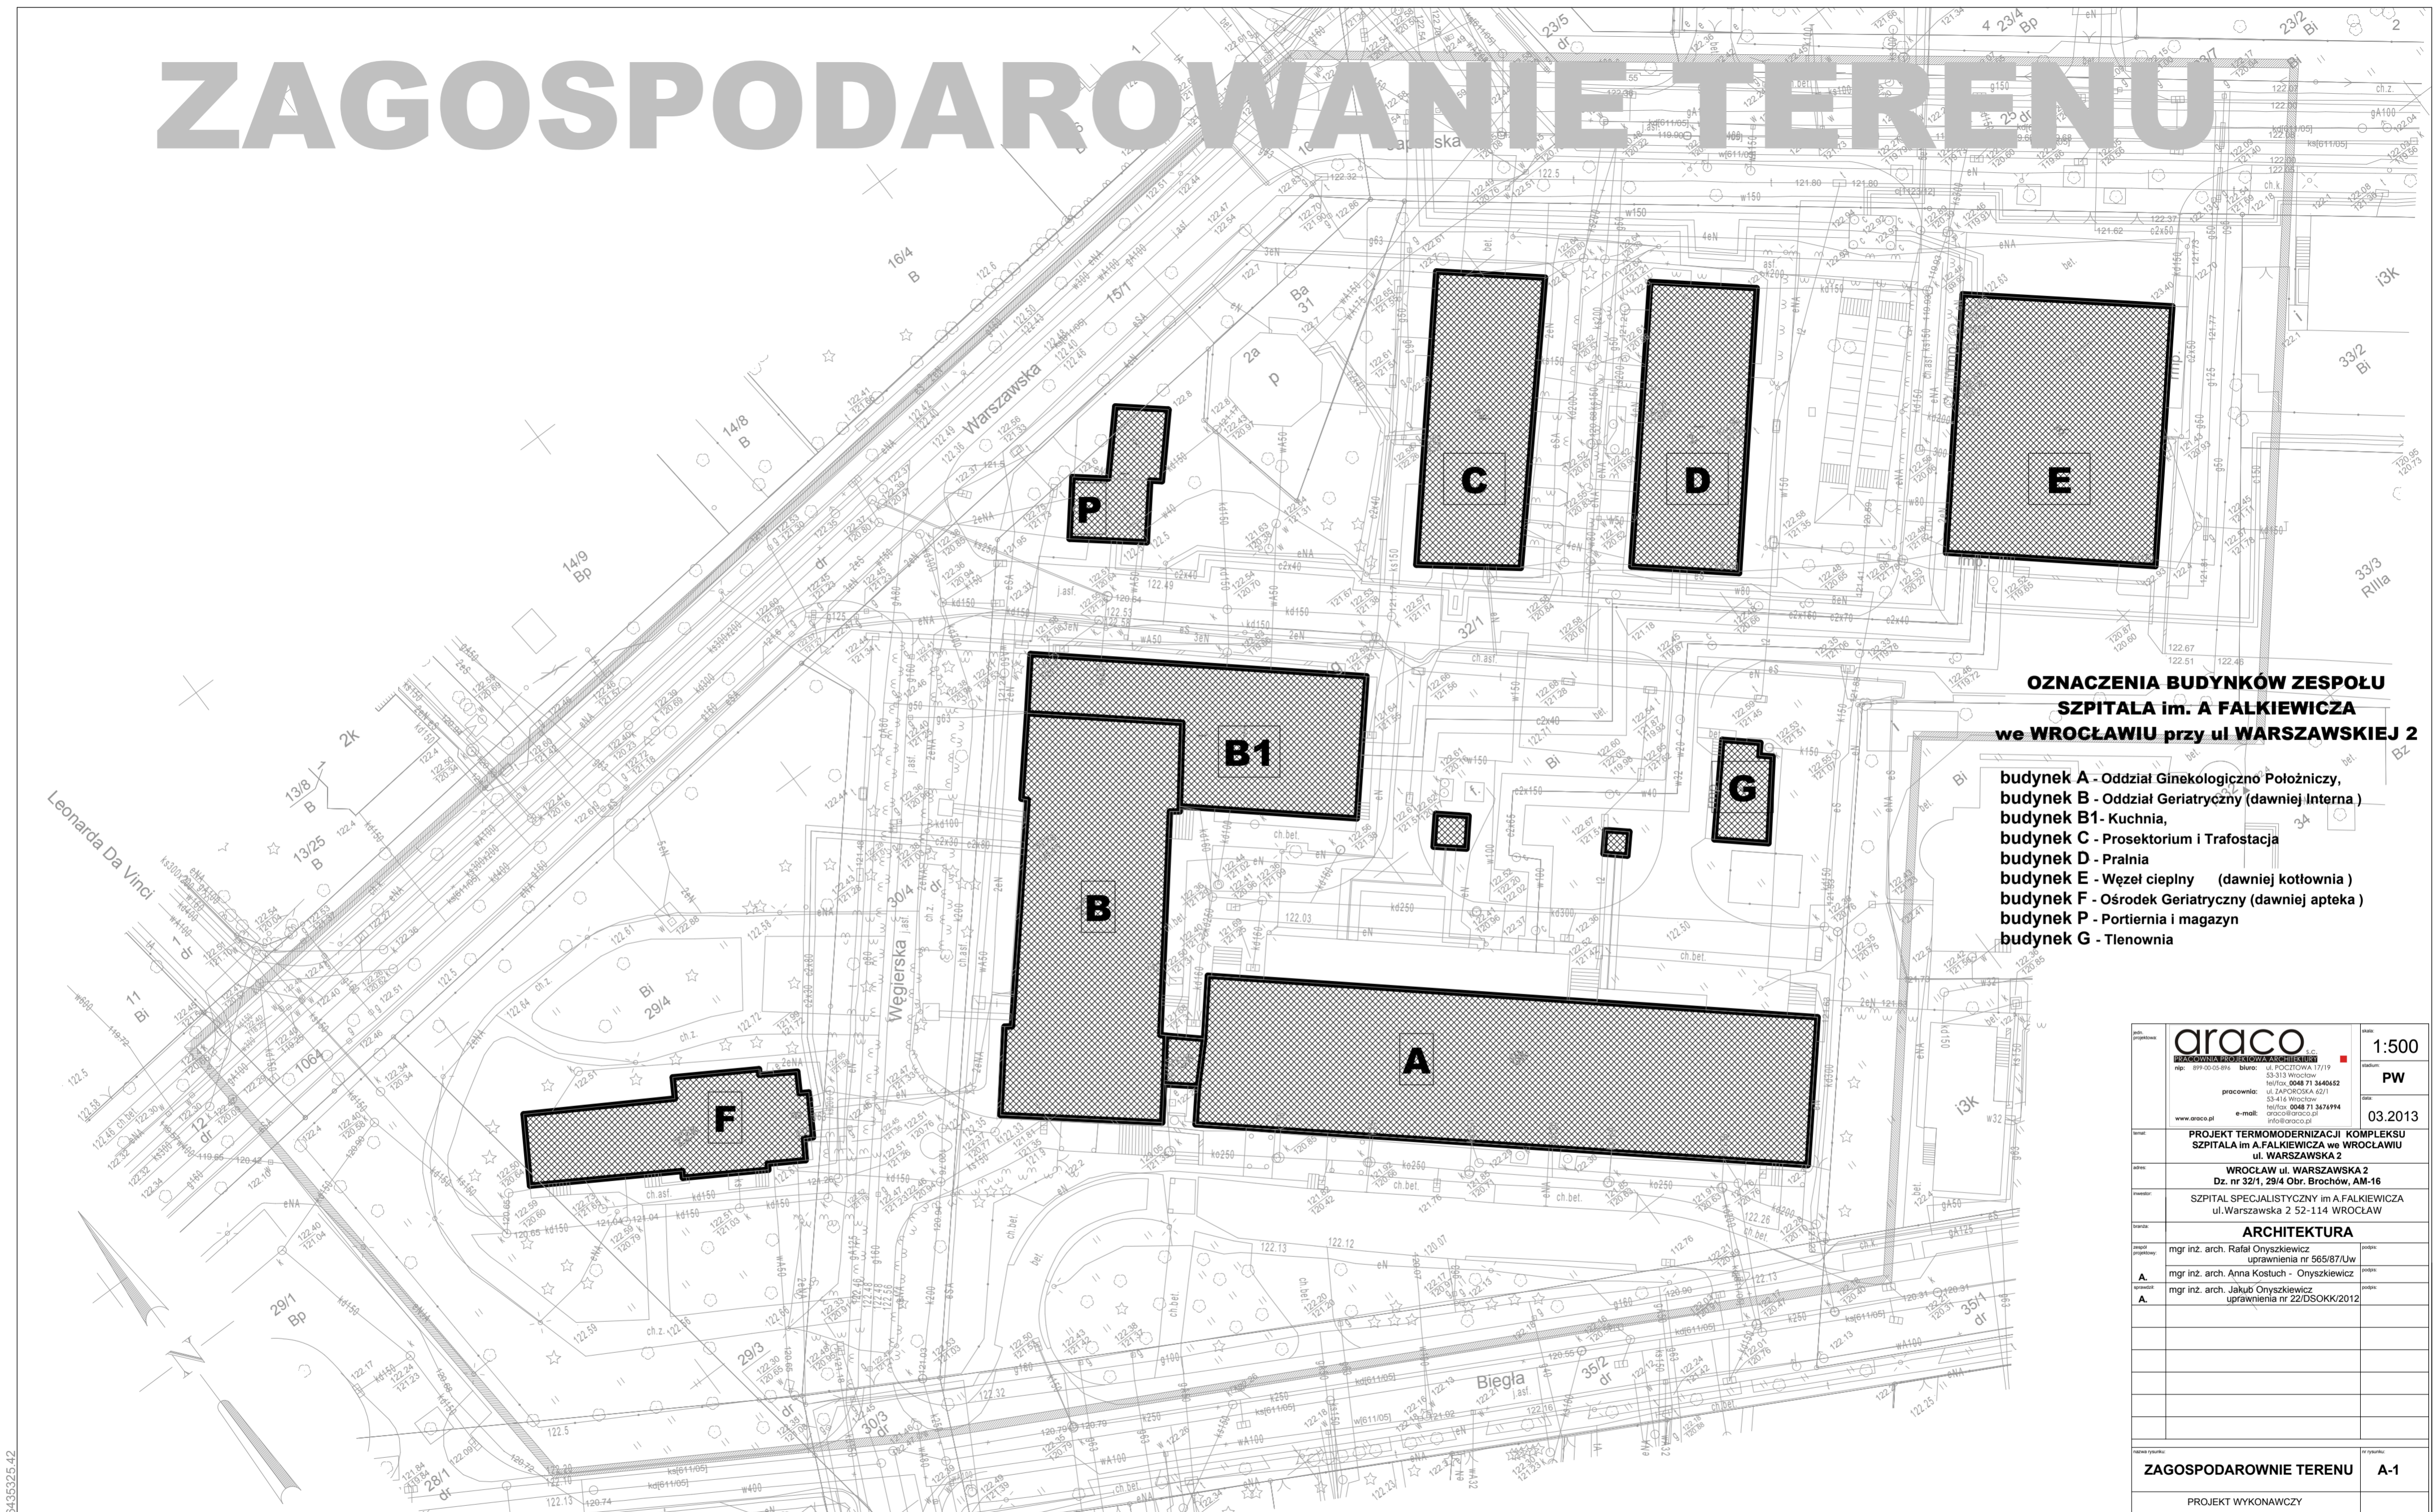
ZAGOSPODAROWANIE TERENU

P

C

D

E

B1

B

G

A

F

OZNACZENIA BUDYNKÓW ZESPOŁU SZPITALA im. A FALKIEWICZA we WROCŁAWIU przy ul WARSZAWSKIEJ 2

budynek A - Oddział Ginekologiczno Położniczy,
budynek B - Oddział Geriatryczny (dawniej Interna )
budynek B1- Kuchnia,
budynek C - Prosektorium i Trafostacja
budynek D - Pralnia
budynek E - Węzeł cieplny (dawniej kotłownia )
budynek F - Ośrodek Geriatryczny (dawniej apteka )
budynek P - Portiernia i magazyn
budynek G - Tlenownia

Warszawska

Leonarda Da Vinci

Węgierska

Biegła

araco
PRACOWNIA PROJEKTOWA ARCHITEKTURY
www.araco.pl

1:500

PW

03.2013

PROJEKT TERMOMODERNIZACJI KOMPLEKSU SZPITALA im A.FALKIEWICZA we WROCŁAWIU ul. WARSZAWSKA 2

WROCŁAW ul. WARSZAWSKA 2
Dz. nr 32/1, 29/4 Obr. Brochów, AM-16

SZPITAL SPECJALISTYCZNY im A.FALKIEWICZA
ul.Warszawska 2 52-114 WROCŁAW

ARCHITEKTURA

mgr inż. arch. Rafał Onyszkiewicz uprawnienia nr 565/87/Uw
mgr inż. arch. Anna Kostuch - Onyszkiewicz
mgr inż. arch. Jakub Onyszkiewicz uprawnienia nr 22/DSOKK/2012

ZAGOSPODAROWNIE TERENU

A-1

PROJEKT WYKONAWCZY